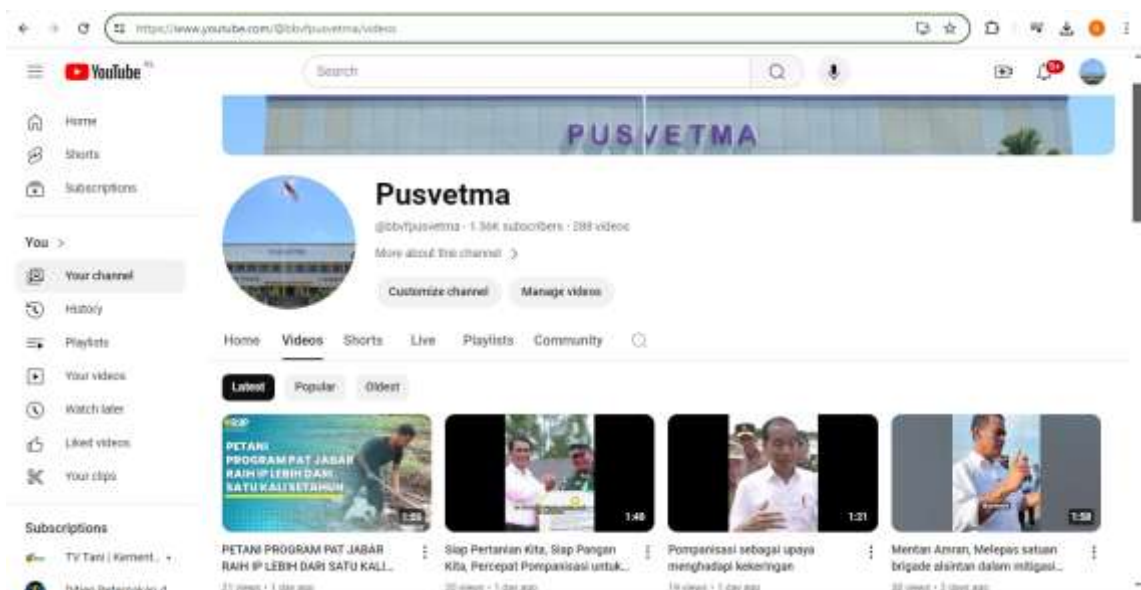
https://www.youtube.com/@bbvfpusvetma/videos

YouTube

Search

Home
Shorts
Subscriptions

You >
Your channel
History
Playlists
Your videos
Watch later
Liked videos
Your clips

Subscriptions
TV Tani | Kement...

PUSVETMA

Pusvetma
@bbvfpusvetma · 1.36K subscribers · 288 videos
More about this channel >
Customize channel
Manage videos

Home Videos Shorts Live Playlists Community

Latest Popular Oldest

PETANI PROGRAM PAT JABAR RAIH IP LEBIH DARI SATU KALI SETAHUN
1:03
PETANI PROGRAM PAT JABAR RAIH IP LEBIH DARI SATU KALI...
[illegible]

1:48
Siap Pertanian Kita, Siap Pangan Kita, Percepat Pompanisasi untuk...
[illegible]

1:21
Pompanisasi sebagai upaya menghadapi kekeringan
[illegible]

1:58
Mentan Amran, Melepas satuan brigade alsintan dalam mitigasi...
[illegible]